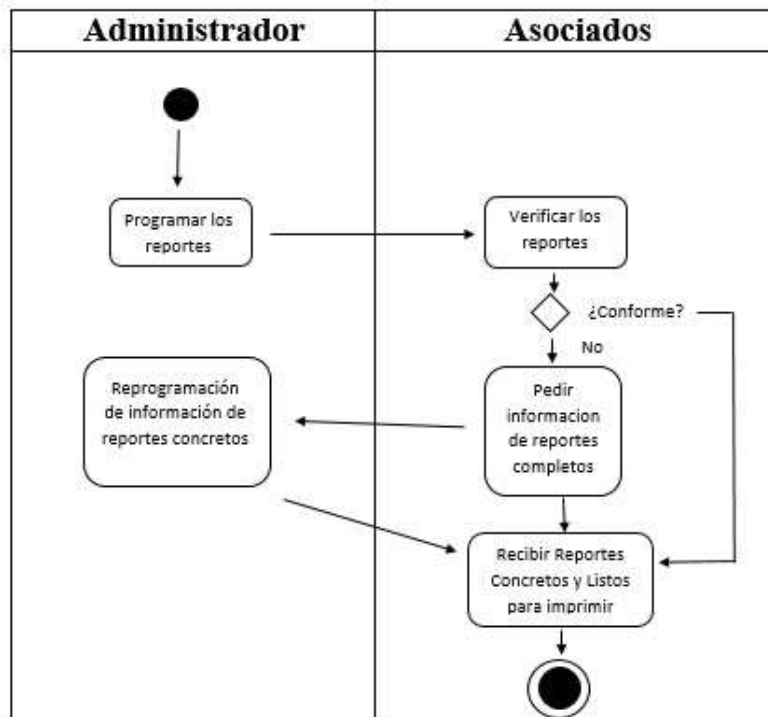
| Administrador | Asociados |
|---|---|

Programar los reportes

Verificar los reportes

¿Conforme?

No

Reprogramación de información de reportes concretos

Pedir informacion de reportes completos

Recibir Reportes Concretos y Listos para imprimir